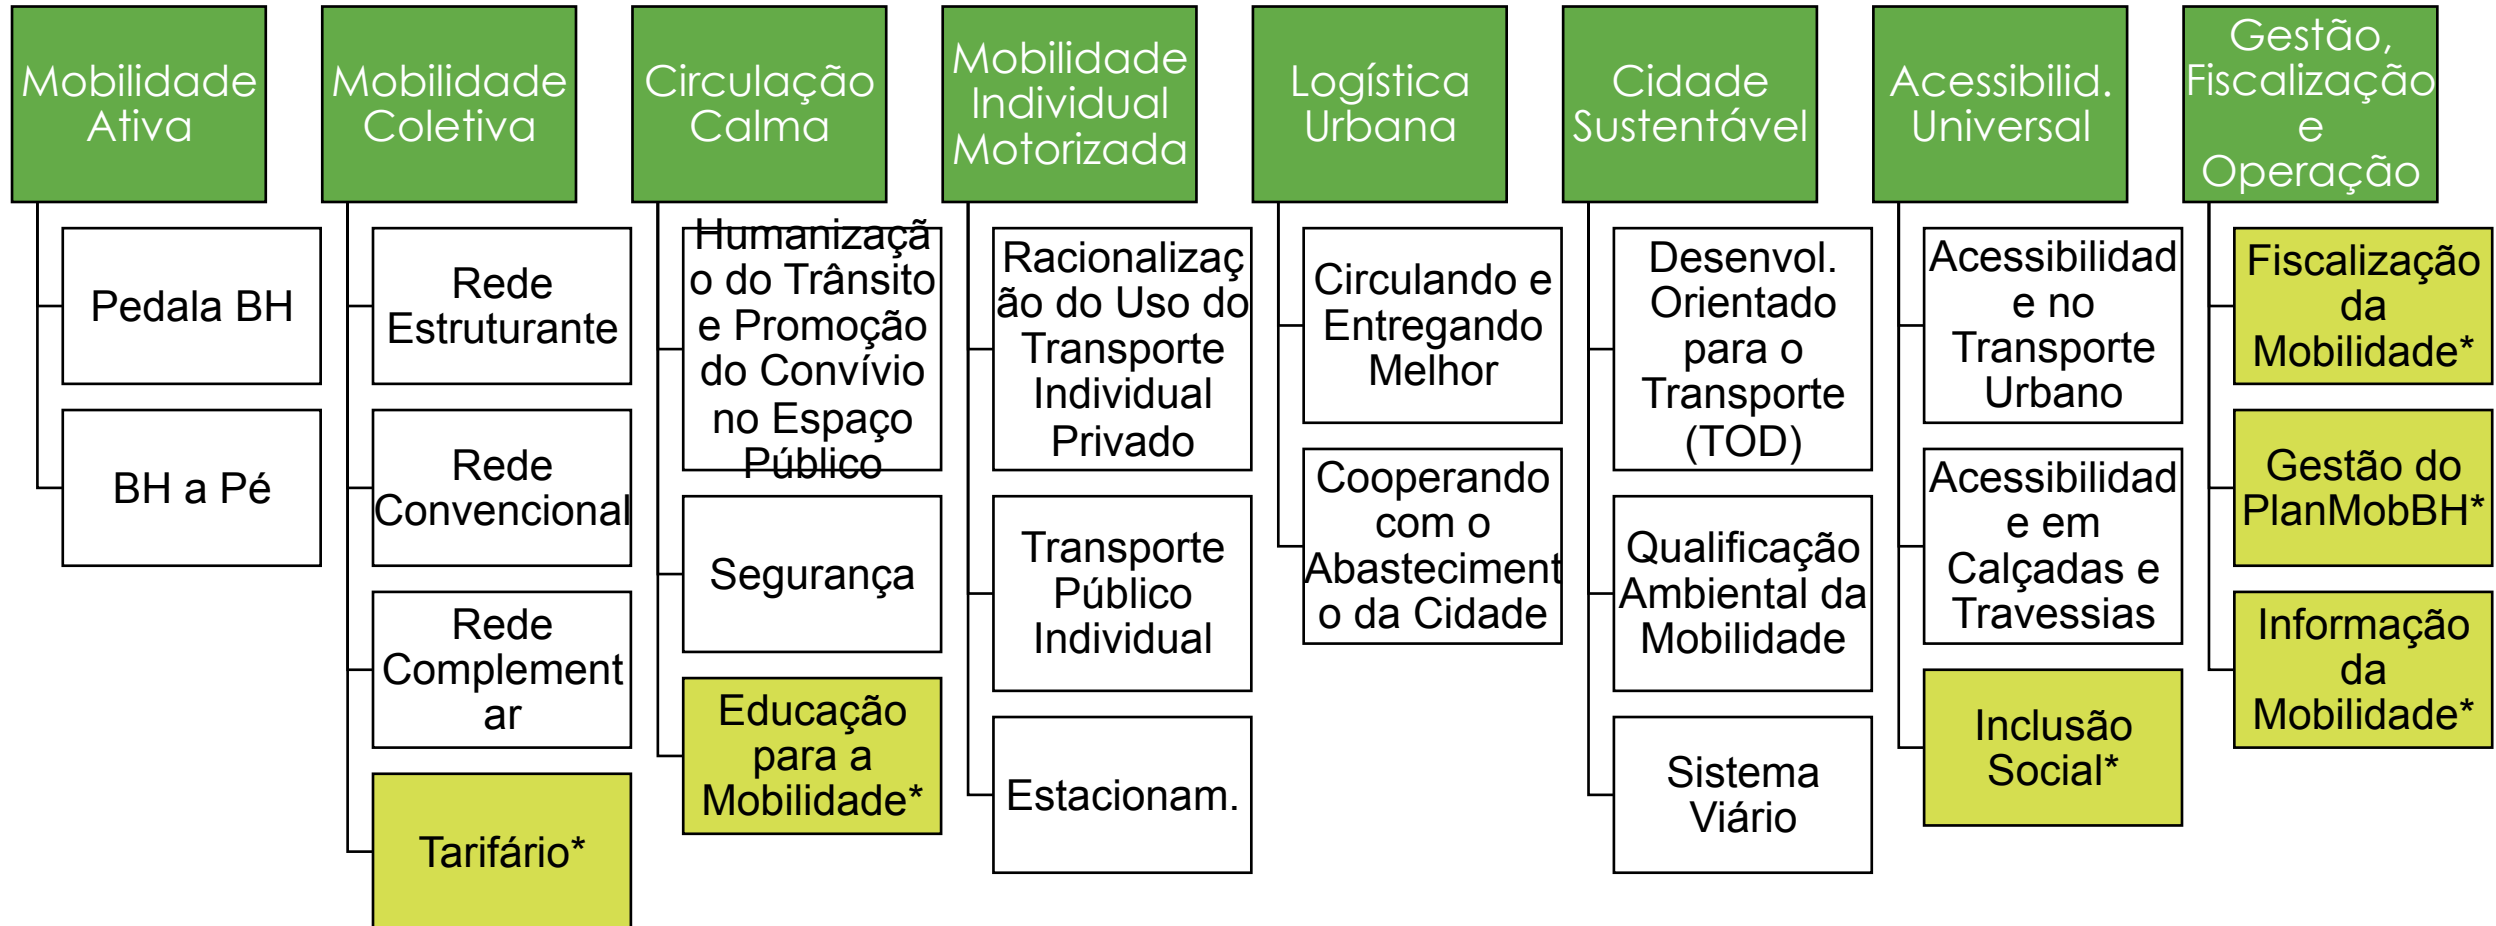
Mobilidade Ativa

Pedala BH

BH a Pé

Mobilidade Coletiva

Rede Estruturante

Rede Convencional

Rede Complementar

Tarifário*

Circulação Calma

Humanização do Trânsito e Promoção do Convívio no Espaço Público

Segurança

Educação para a Mobilidade*

Mobilidade Individual Motorizada

Racionalização do Uso do Transporte Individual Privado

Transporte Público Individual

Estacionam.

Logística Urbana

Circulando e Entregando Melhor

Cooperando com o Abastecimento da Cidade

Cidade Sustentável

Desenvol. Orientado para o Transporte (TOD)

Qualificação Ambiental da Mobilidade

Sistema Viário

Acessibilid. Universal

Acessibilidade no Transporte Urbano

Acessibilidade em Calçadas e Travessias

Inclusão Social*

Gestão, Fiscalização e Operação

Fiscalização da Mobilidade*

Gestão do PlanMobBH*

Informação da Mobilidade*